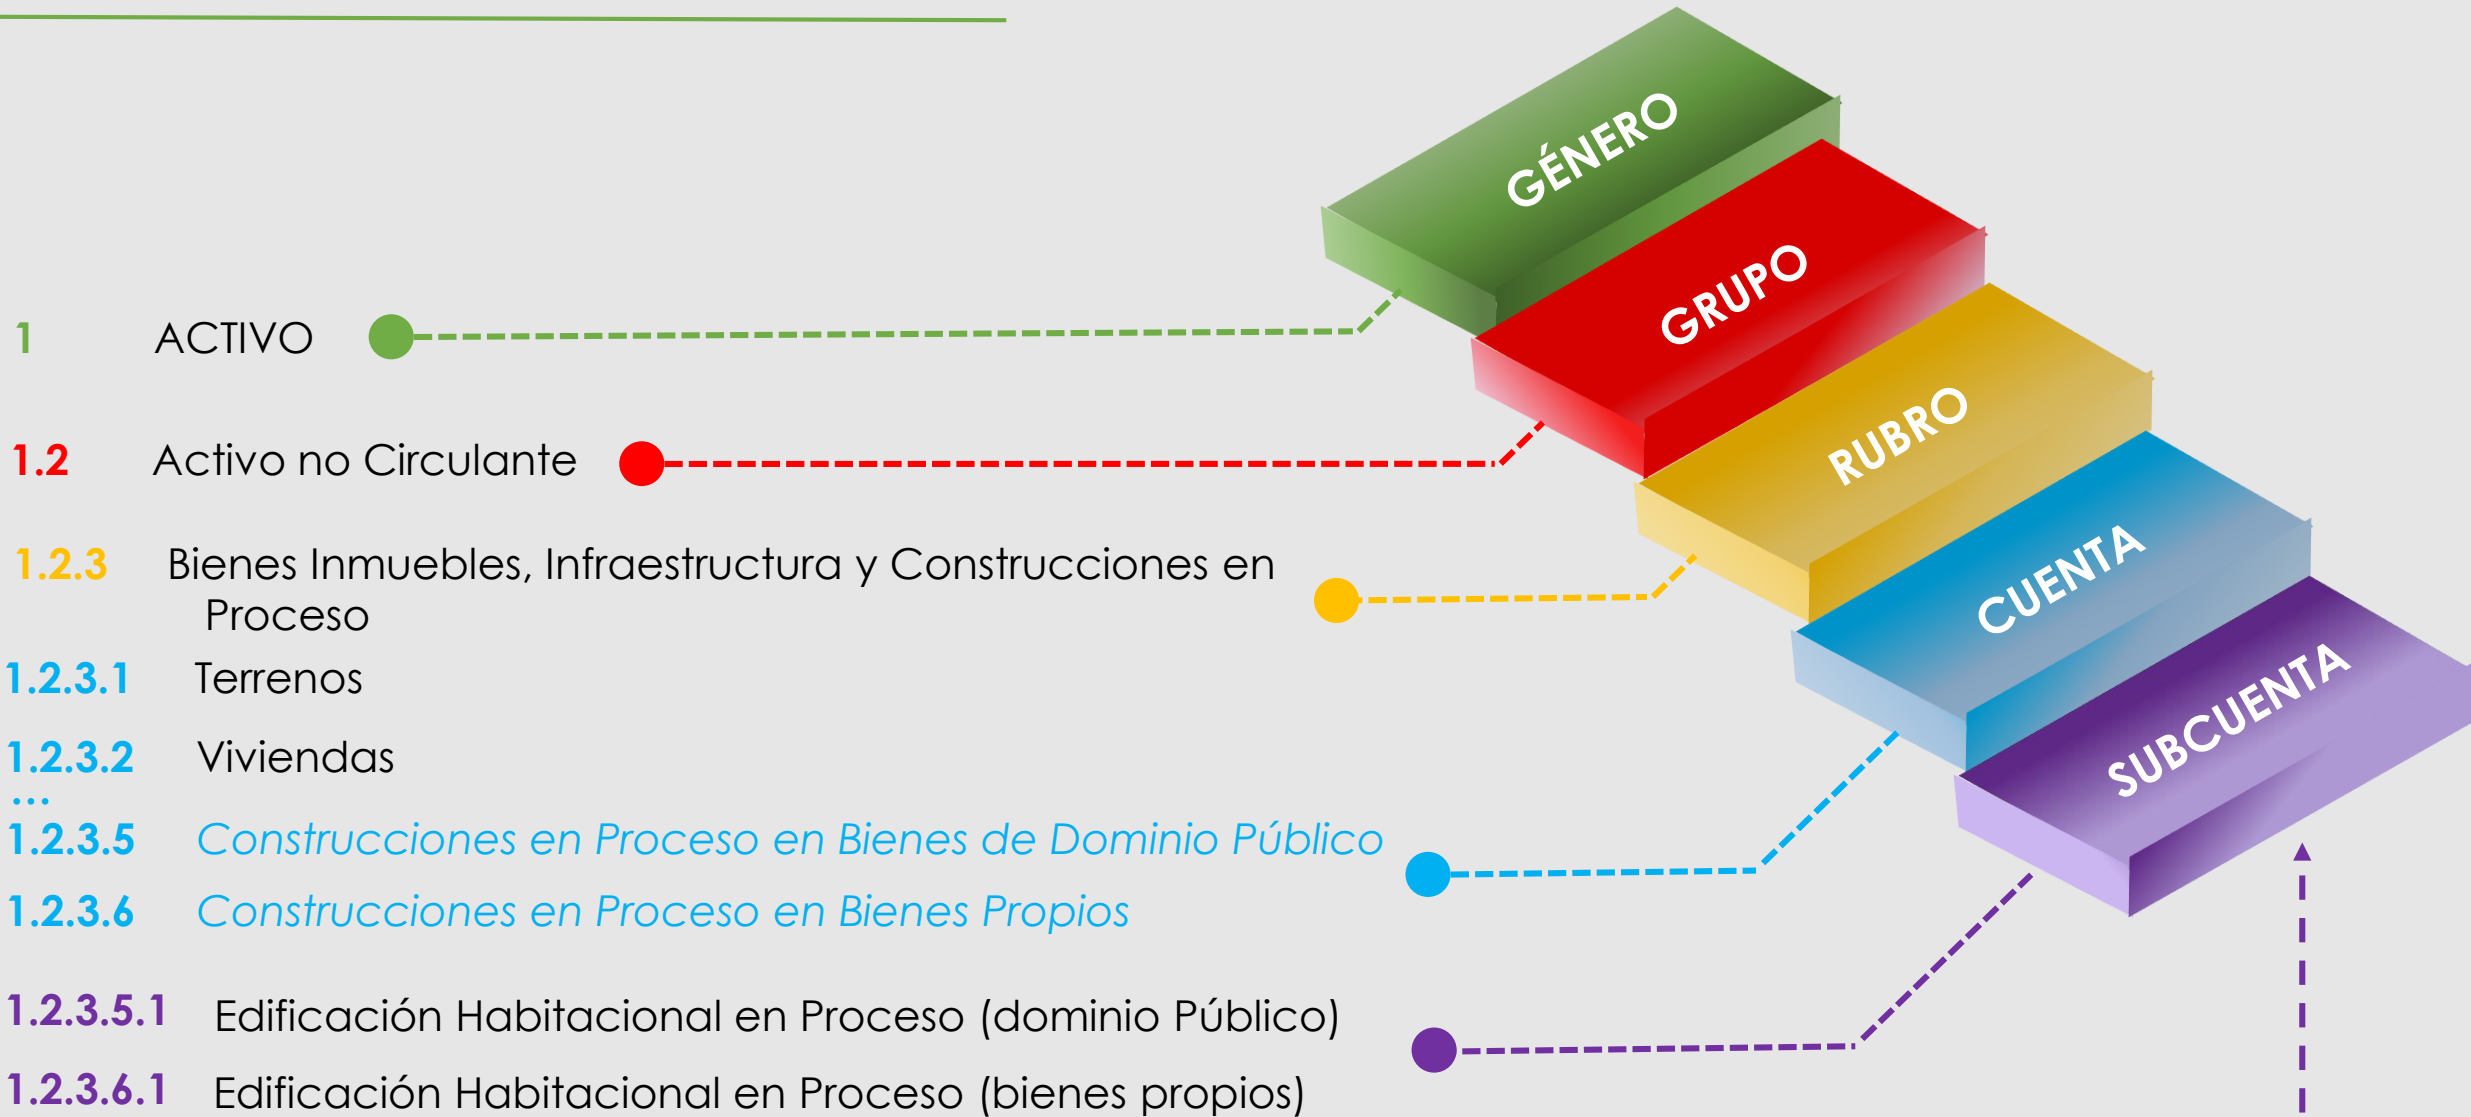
1 ACTIVO

1.2 Activo no Circulante

1.2.3 Bienes Inmuebles, Infraestructura y Construcciones en Proceso

1.2.3.1 Terrenos

1.2.3.2 Viviendas

...

1.2.3.5 Construcciones en Proceso en Bienes de Dominio Público

1.2.3.6 Construcciones en Proceso en Bienes Propios

1.2.3.5.1 Edificación Habitacional en Proceso (dominio Público)

1.2.3.6.1 Edificación Habitacional en Proceso (bienes propios)

GÉNERO

GRUPO

RUBRO

CUENTA

SUBCUENTA